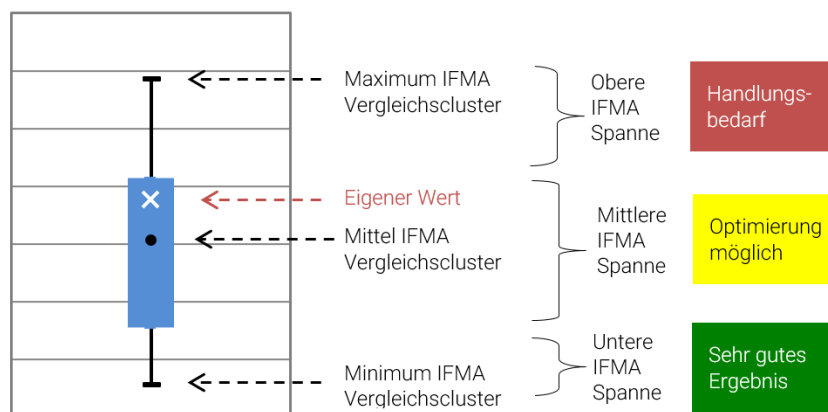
×

Maximum IFMA Vergleichscluster

Obere IFMA Spanne

Handlungsbedarf

Eigener Wert

Mittel IFMA Vergleichscluster

Mittlere IFMA Spanne

Optimierung möglich

Minimum IFMA Vergleichscluster

Untere IFMA Spanne

Sehr gutes Ergebnis